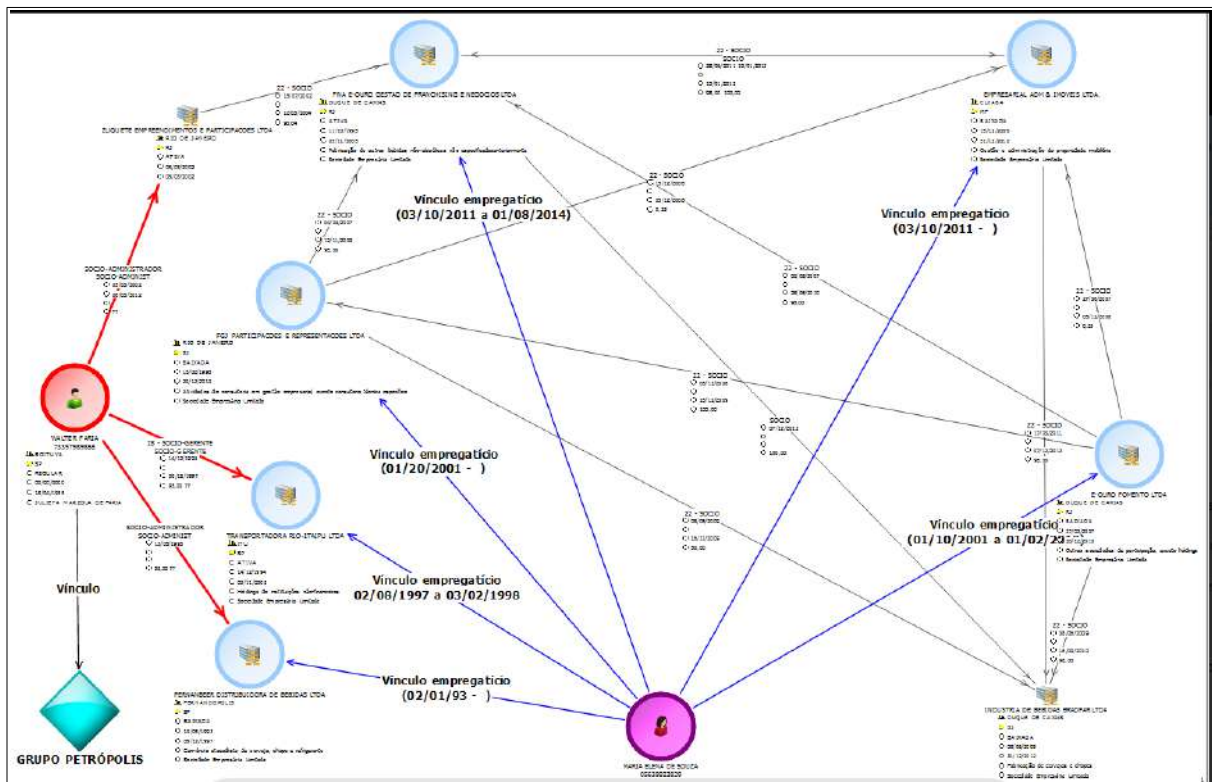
22 - SOCIO
SOCIO

PRA E OURO GESTAO DE FRANCHISING E NEGOCIOS LTDA
DUQUE DE CAXIAS
RJ
ATIVA
Sociedade Empresária Limitada

EMPRESARIAL ADM E IMOVEIS LTDA
Sociedade Empresária Limitada

22 - SOCIO

ZUQUETE EMPREENDIMENTOS E PARTICIPACOES LTDA
RIO DE JANEIRO
RJ
ATIVA

Vínculo empregatício
(03/10/2011 a 01/08/2014)

22 - SOCIO

Vínculo empregatício
(03/10/2011 - )

SOCIO-ADMINISTRADOR
SOCIO-ADMINIST

22 - SOCIO

22 - SOCIO

PGJ PARTICIPACOES E REPRESENTACOES LTDA
RIO DE JANEIRO
RJ
BAIXADA
Sociedade Empresária Limitada

22 - SOCIO

SOCIO

22 - SOCIO

WALTER FARIA
REGULAR

49 - SOCIO-GERENTE
SOCIO-GERENTE

Vínculo empregatício
(01/20/2001 - )

E OURO FOMENTO LTDA
DUQUE DE CAXIAS
RJ
BAIXADA
Sociedade Empresária Limitada

22 - SOCIO

Vínculo empregatício
(01/10/2001 a 01/02/2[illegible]

SOCIO-ADMINISTRADOR
SOCIO-ADMINIST

TRANSPORTADORA RIO-ITAIPU LTDA
RJ
ATIVA
Sociedade Empresária Limitada

Vínculo

Vínculo empregatício
02/08/1997 a 03/02/1998

22 - SOCIO

FERNANBEER DISTRIBUIDORA DE BEBIDAS LTDA
PETROPOLIS
RJ
BAIXADA
Sociedade Empresária Limitada

Vínculo empregatício
(02/01/93 - )

INDUSTRIA DE BEBIDAS BRADFAR LTDA
DUQUE DE CAXIAS
RJ
BAIXADA
Sociedade Empresária Limitada

GRUPO PETRÓPOLIS

MARIA ELENA DE SOUZA